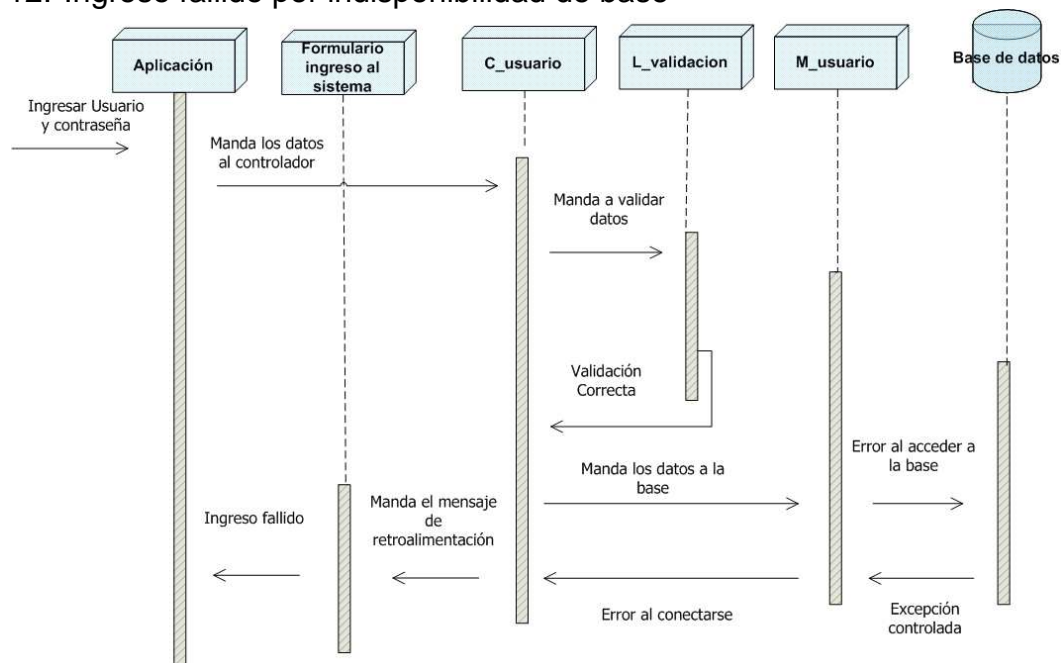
12. Ingreso fallido por indisponibilidad de base

Aplicación

Formulario ingreso al sistema

C_usuario

L_validacion

M_usuario

Base de datos

Ingresar Usuario y contraseña

Manda los datos al controlador

Manda a validar datos

Validación Correcta

Manda los datos a la base

Error al acceder a la base

Ingreso fallido

Manda el mensaje de retroalimentación

Error al conectarse

Excepción controlada